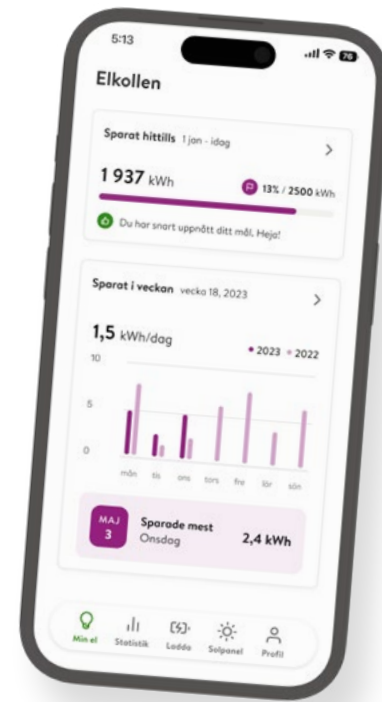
5:13

76

Elkollen

Sparat hittills 1 jan - idag

>

1 937 kWh

13% / 2500 kWh

Du har snart uppnått ditt mål. Heja!

Sparat i veckan vecka 18, 2023

>

1,5 kWh/dag

• 2023 • 2022

10

5

0

mån tis ons tors fre lör sön

MAJ 3

Sparade mest Onsdag

2,4 kWh

Min el Statistik Ladda Solpanel Profil